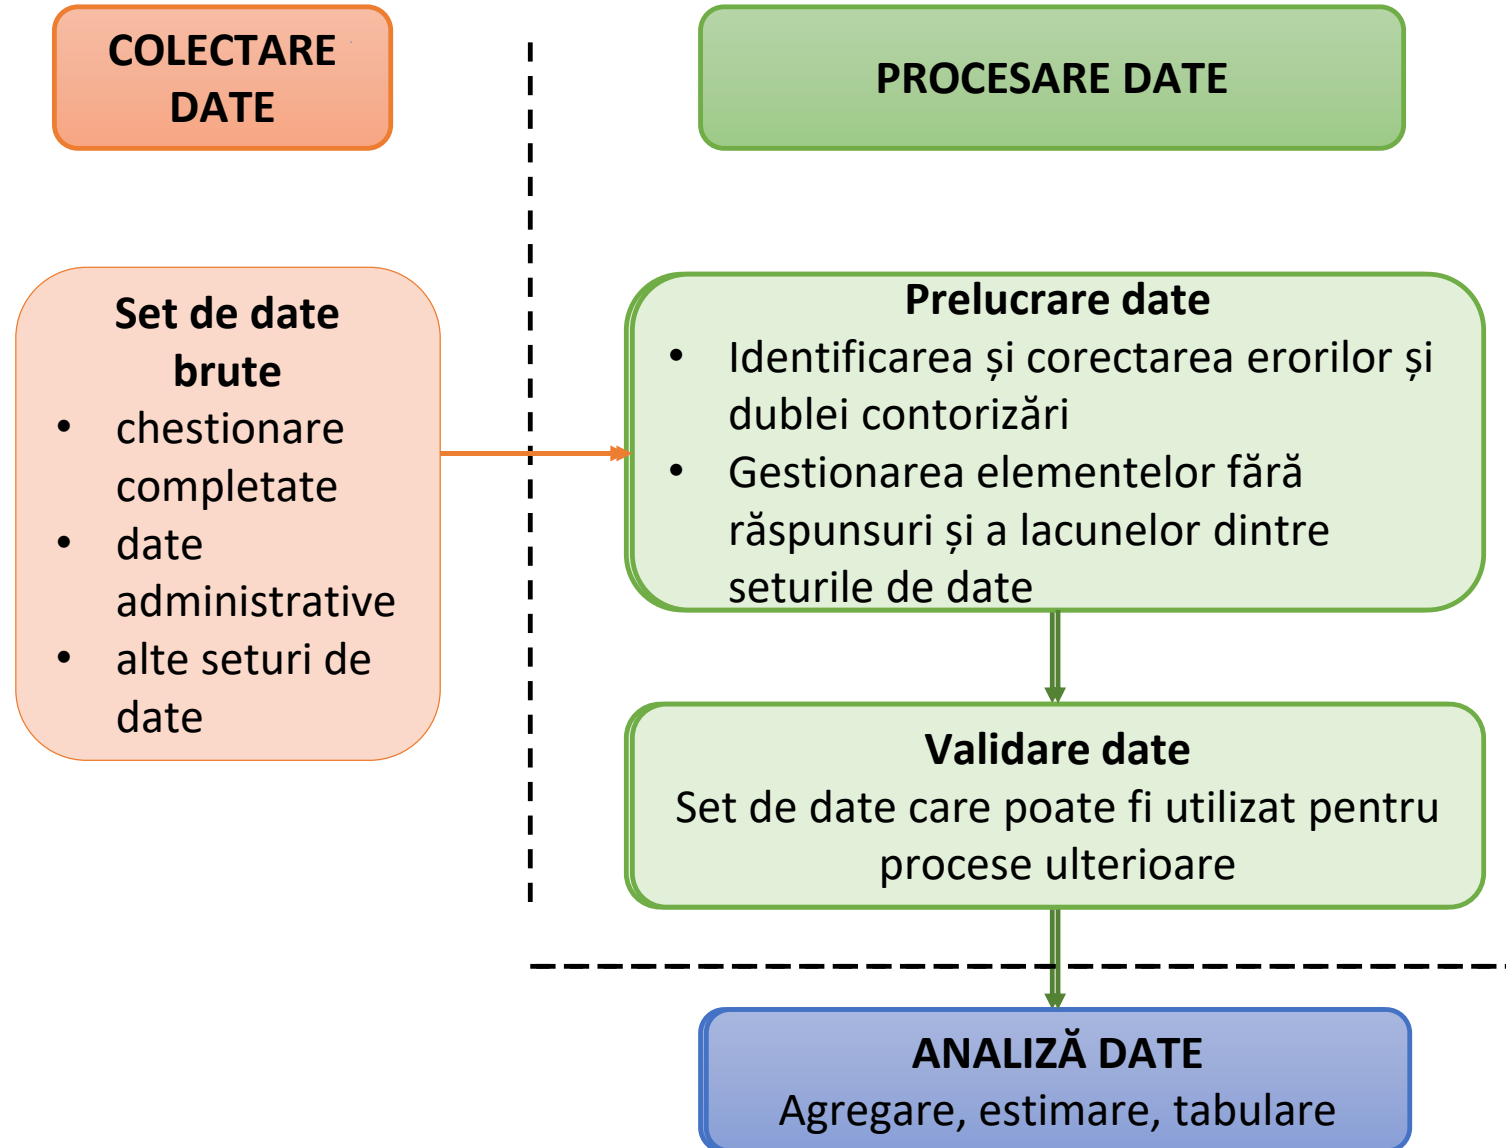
COLECTARE DATE

PROCESARE DATE

Set de date brute
- chestionare completate
- date administrative
- alte seturi de date

Prelucrare date
- Identificarea și corectarea erorilor și dublei contorizări
- Gestionarea elementelor fără răspunsuri și a lacunelor dintre seturile de date

Validare date
Set de date care poate fi utilizat pentru procese ulterioare

ANALIZĂ DATE
Agregare, estimare, tabulare